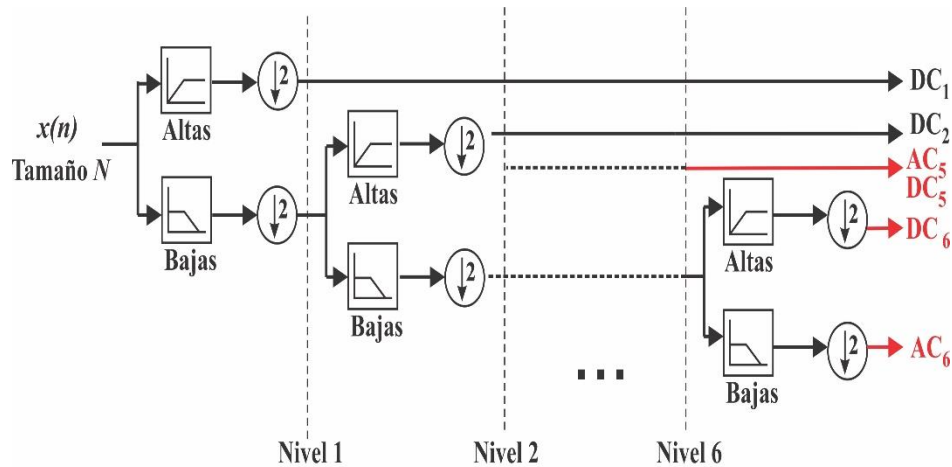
$x(n)$
Tamaño $N$

Altas
Bajas
$\downarrow 2$
$\downarrow 2$
$DC_1$

Altas
Bajas
$\downarrow 2$
$\downarrow 2$
$DC_2$
$AC_5$
$DC_5$

Altas
Bajas
$\downarrow 2$
$\downarrow 2$
$DC_6$
$AC_6$

...

Nivel 1
Nivel 2
Nivel 6